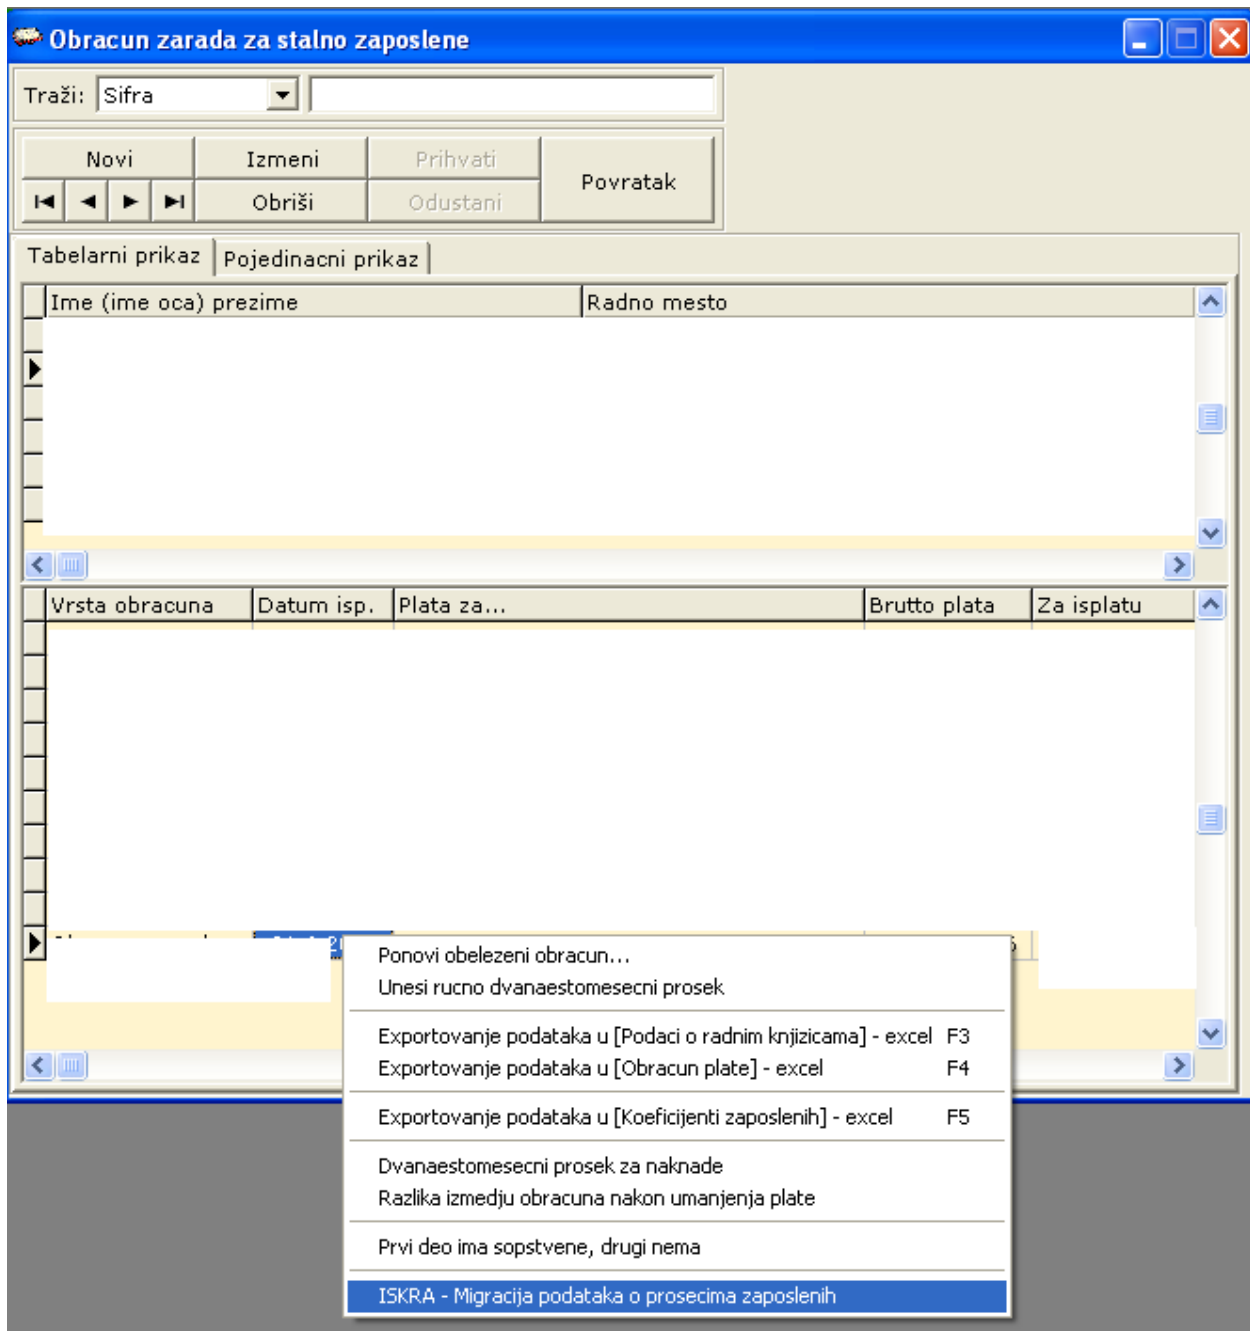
Obracun zarada za stalno zaposlene

Traži: Sifra

Novi
Izmeni
Prihvati
Povratak
Obriši
Odustani

Tabelarni prikaz
Pojedinacni prikaz

| Ime (ime oca) prezime | Radno mesto |
|---|---|

| Vrsta obracuna | Datum isp. | Plata za... | Brutto plata | Za isplatu |
|---|---|---|---|---|
| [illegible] | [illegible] | | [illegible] | |

Ponovi obelezeni obracun...
Unesi rucno dvanaestomesecni prosek
Exportovanje podataka u [Podaci o radnim knjizicama] - excel F3
Exportovanje podataka u [Obracun plate] - excel F4
Exportovanje podataka u [Koeficijenti zaposlenih] - excel F5
Dvanaestomesecni prosek za naknade
Razlika izmedju obracuna nakon umanjenja plate
Prvi deo ima sopstvene, drugi nema
ISKRA - Migracija podataka o prosecima zaposlenih